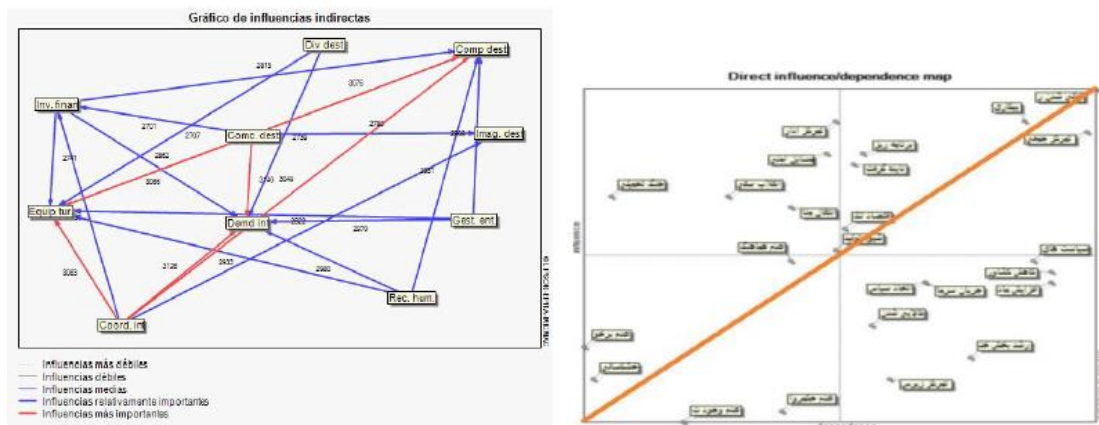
Gráfico de influencias indirectas

Div dest
Comp dest
Inv. finan
Comc. dest
Imag. dest
Equip tur
Demd int
Gest. ent
Rec. hum.
Coord. int

2815
3076
2701
2707
2758
2792
2882
2741
2852
3086
3049
2952
2920
2970
3083
3126
2935
2960

Influencias más débiles
Influencias débiles
Influencias medias
Influencias relativamente importantes
Influencias más importantes

Direct influence/dependence map

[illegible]